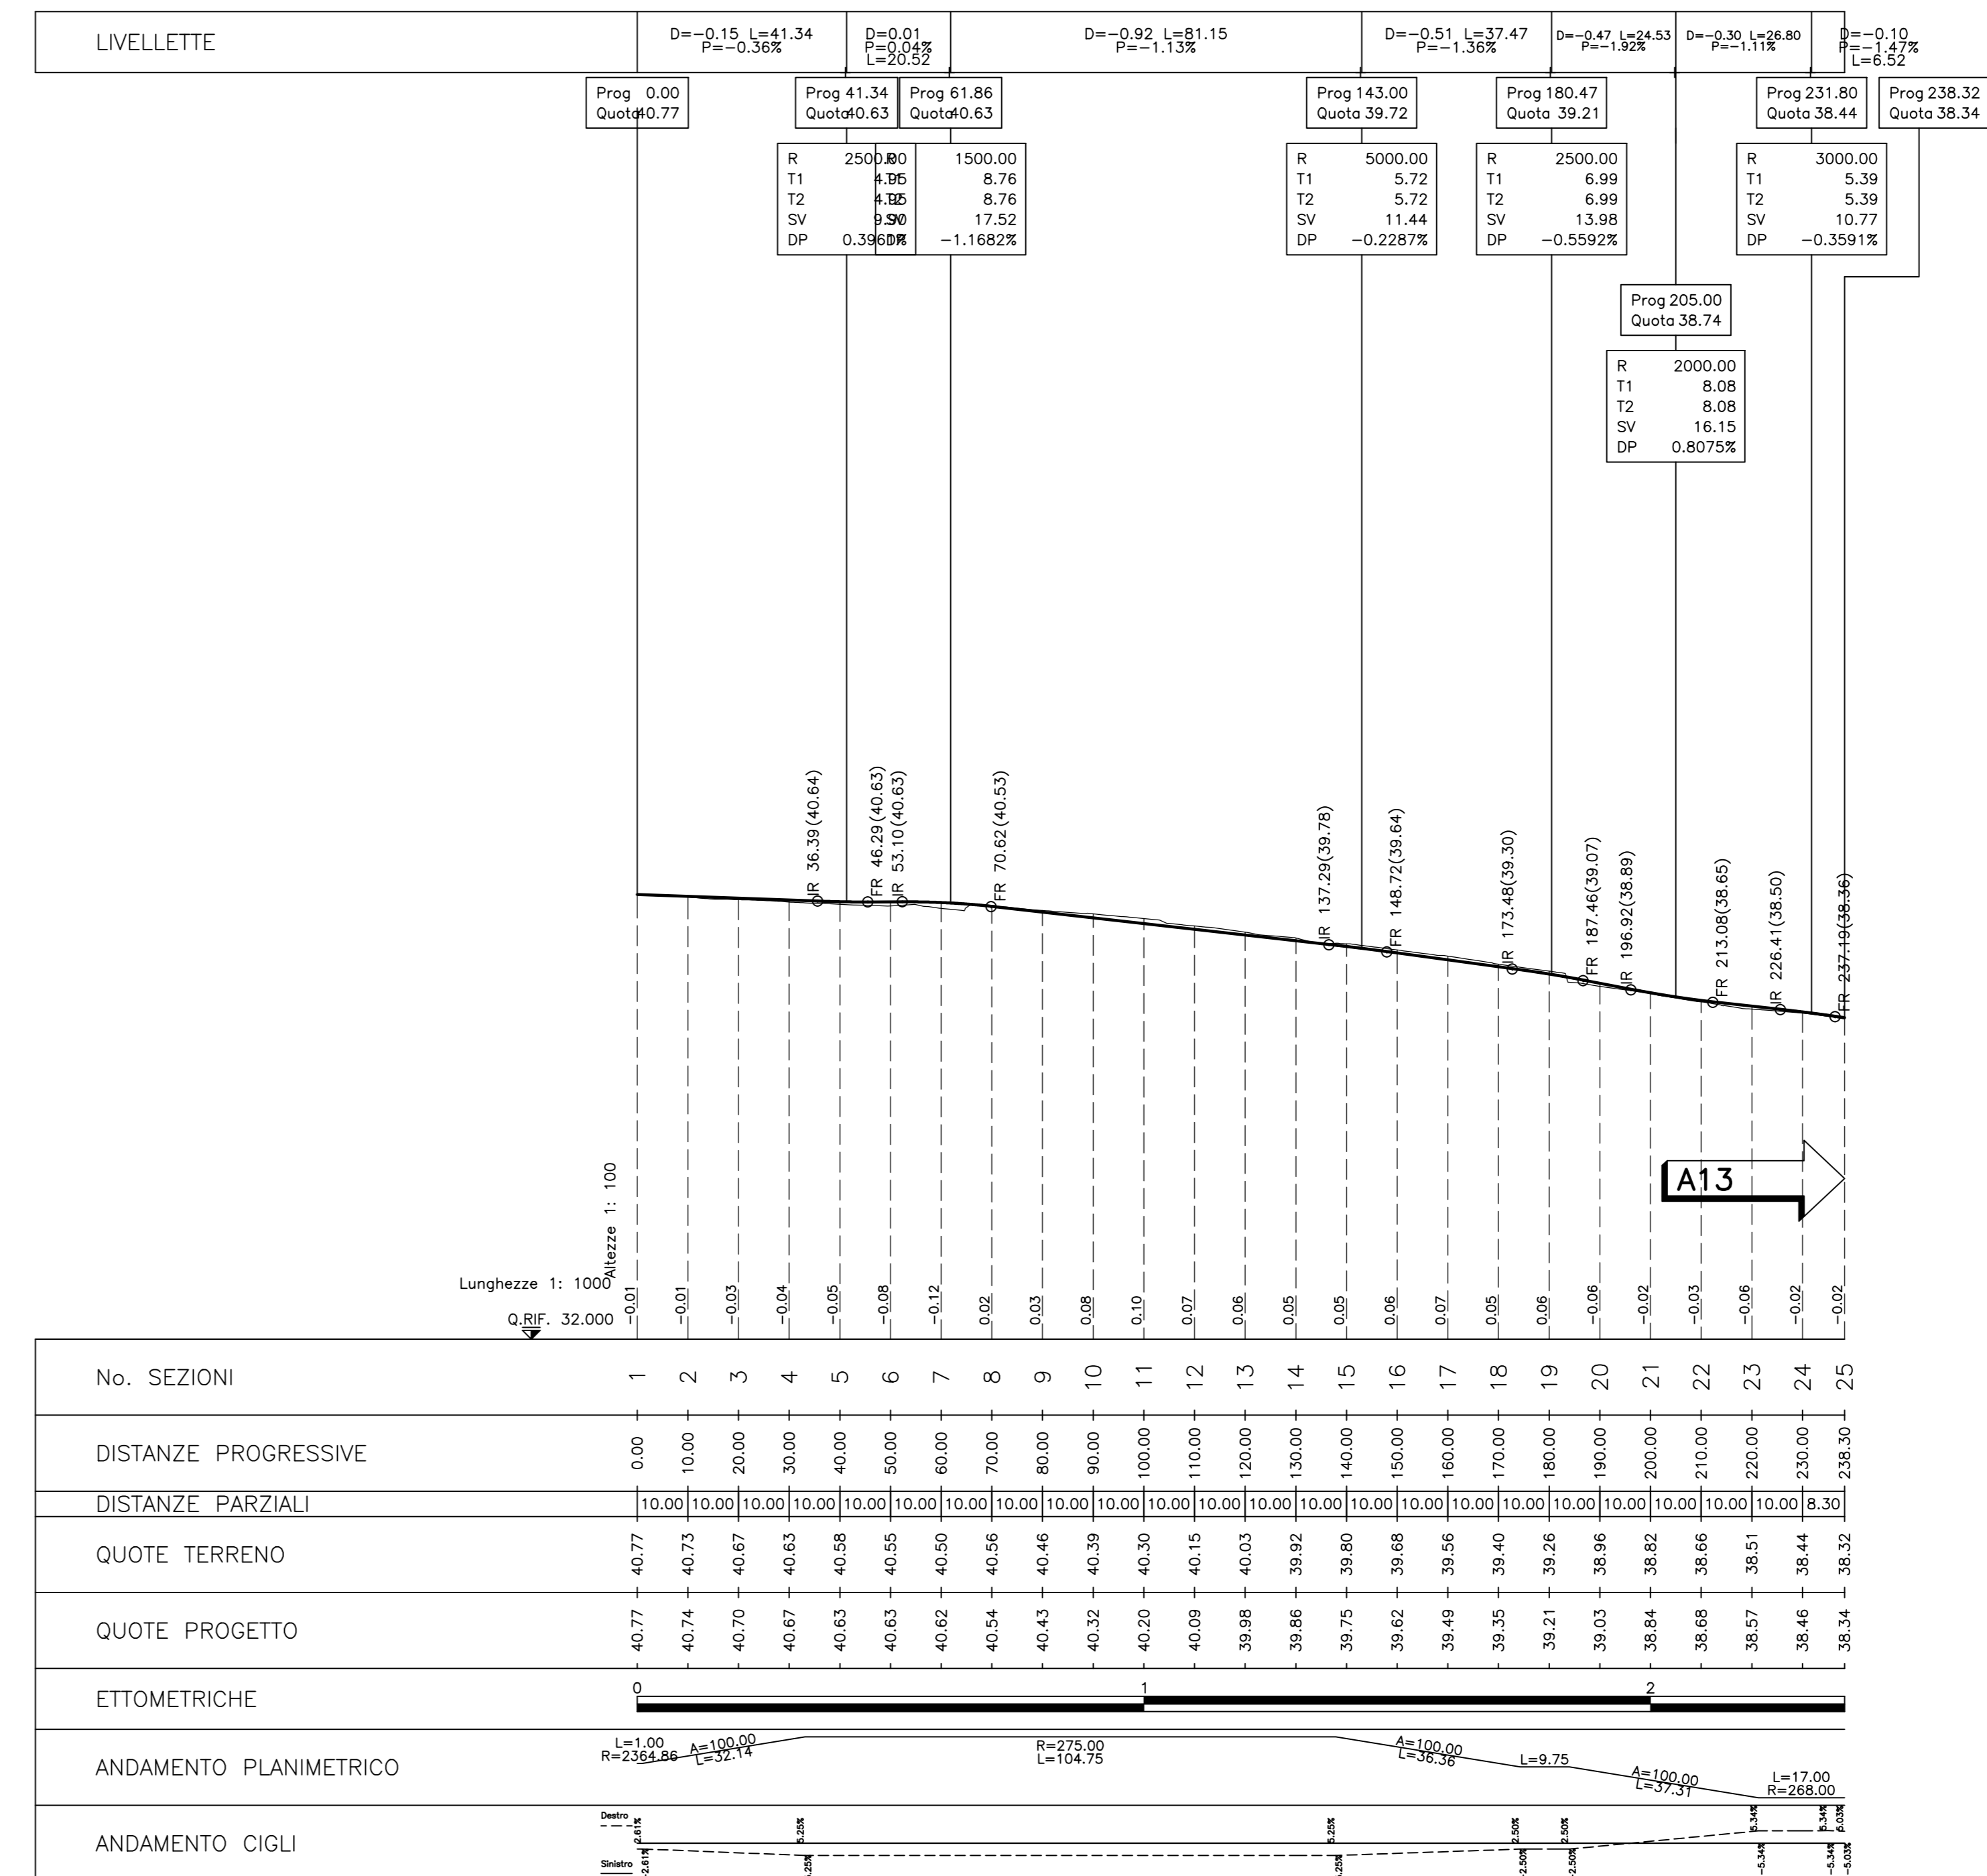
LIVELLETTE

D=−0.15 L=41.34 P=−0.36%
D=0.01 P=0.04% L=20.52
D=−0.92 L=81.15 P=−1.13%
D=−0.51 L=37.47 P=−1.36%
D=−0.47 L=24.53 P=−1.92%
D=−0.30 L=26.80 P=−1.11%
D=−0.10 P=−1.47% L=6.52

Prog 0.00 Quota 40.77
Prog 41.34 Quota 40.63
Prog 61.86 Quota 40.63
Prog 143.00 Quota 39.72
Prog 180.47 Quota 39.21
Prog 231.80 Quota 38.44
Prog 238.32 Quota 38.34

| | | |
|---|---|---|
| R | 2500.00 | 1500.00 |
| T1 | 4.95 | 8.76 |
| T2 | 4.95 | 8.76 |
| SV | 9.90 | 17.52 |
| DP | 0.3961% | −1.1682% |

| | |
|---|---|
| R | 5000.00 |
| T1 | 5.72 |
| T2 | 5.72 |
| SV | 11.44 |
| DP | −0.2287% |

| | |
|---|---|
| R | 2500.00 |
| T1 | 6.99 |
| T2 | 6.99 |
| SV | 13.98 |
| DP | −0.5592% |

| | |
|---|---|
| R | 3000.00 |
| T1 | 5.39 |
| T2 | 5.39 |
| SV | 10.77 |
| DP | −0.3591% |

Prog 205.00 Quota 38.74

| | |
|---|---|
| R | 2000.00 |
| T1 | 8.08 |
| T2 | 8.08 |
| SV | 16.15 |
| DP | 0.8075% |

IR 36.39 (40.64)
FR 46.29 (40.63)
IR 53.10 (40.63)
FR 70.62 (40.53)
IR 137.29(39.78)
FR 148.72(39.64)
IR 173.48(39.30)
FR 187.46(39.07)
IR 196.92(38.89)
FR 213.08(38.65)
IR 226.41(38.50)
FR 237.19(38.36)

A13

Altezze 1: 100
Lunghezze 1: 1000
Q.RIF. 32.000

−0.01 −0.01 −0.03 −0.04 −0.05 −0.08 −0.12 0.02 0.03 0.08 0.10 0.07 0.06 0.05 0.05 0.06 0.07 0.05 0.06 −0.06 −0.02 −0.03 −0.06 −0.02 −0.02

| No. SEZIONI | 1 | 2 | 3 | 4 | 5 | 6 | 7 | 8 | 9 | 10 | 11 | 12 | 13 | 14 | 15 | 16 | 17 | 18 | 19 | 20 | 21 | 22 | 23 | 24 | 25 |
|---|---|---|---|---|---|---|---|---|---|---|---|---|---|---|---|---|---|---|---|---|---|---|---|---|---|
| DISTANZE PROGRESSIVE | 0.00 | 10.00 | 20.00 | 30.00 | 40.00 | 50.00 | 60.00 | 70.00 | 80.00 | 90.00 | 100.00 | 110.00 | 120.00 | 130.00 | 140.00 | 150.00 | 160.00 | 170.00 | 180.00 | 190.00 | 200.00 | 210.00 | 220.00 | 230.00 | 238.30 |
| DISTANZE PARZIALI | 10.00 | 10.00 | 10.00 | 10.00 | 10.00 | 10.00 | 10.00 | 10.00 | 10.00 | 10.00 | 10.00 | 10.00 | 10.00 | 10.00 | 10.00 | 10.00 | 10.00 | 10.00 | 10.00 | 10.00 | 10.00 | 10.00 | 10.00 | 8.30 | |
| QUOTE TERRENO | 40.77 | 40.73 | 40.67 | 40.63 | 40.58 | 40.55 | 40.50 | 40.56 | 40.46 | 40.39 | 40.30 | 40.15 | 40.03 | 39.92 | 39.80 | 39.68 | 39.56 | 39.40 | 39.26 | 38.96 | 38.82 | 38.66 | 38.51 | 38.44 | 38.32 |
| QUOTE PROGETTO | 40.77 | 40.74 | 40.70 | 40.67 | 40.63 | 40.63 | 40.62 | 40.54 | 40.43 | 40.32 | 40.20 | 40.09 | 39.98 | 39.86 | 39.75 | 39.62 | 39.49 | 39.35 | 39.21 | 39.03 | 38.84 | 38.68 | 38.57 | 38.46 | 38.34 |

ETTOMETRICHE 0 1 2

ANDAMENTO PLANIMETRICO
L=1.00 R=2364.86 A=100.00 L=32.14 R=275.00 L=104.75 A=100.00 L=36.36 L=9.75 A=100.00 L=37.31 L=17.00 R=268.00

ANDAMENTO CIGLI
Destro 2.61% 5.25% 5.25% 2.50% 2.50% 5.34% 5.34% 6.03%
Sinistro 2.61% 5.25% 5.25% 2.50% 2.50% −5.34% −5.34% −5.03%